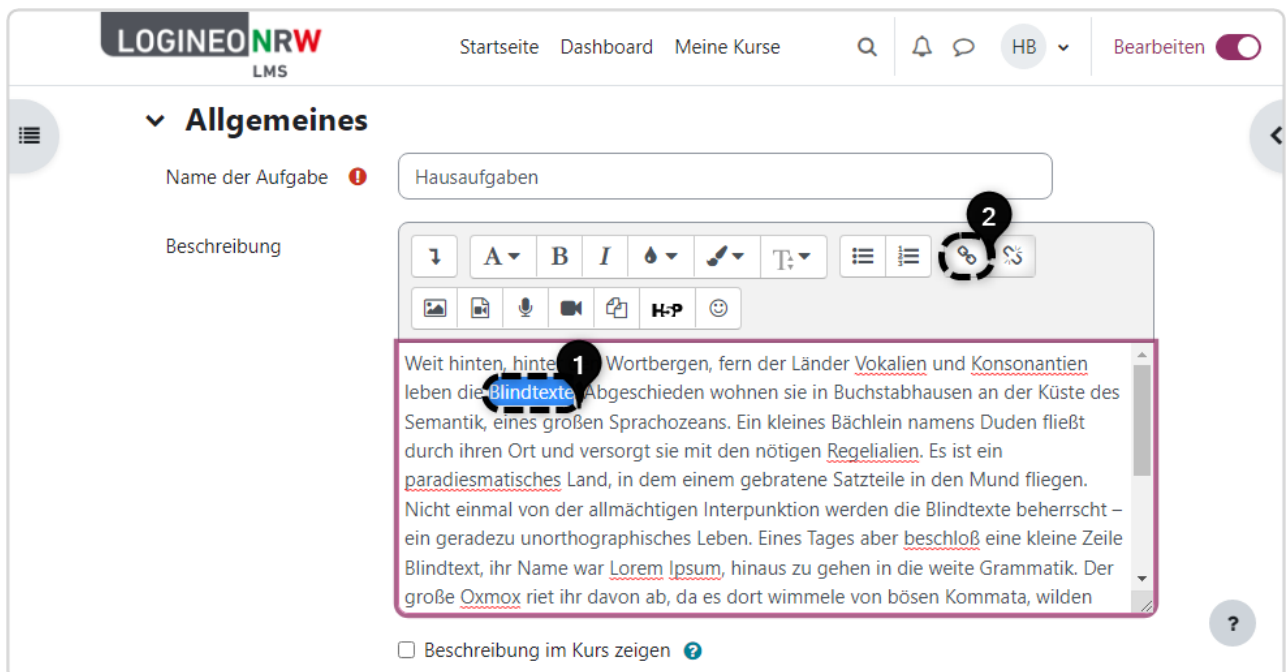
LOGINEO NRW
LMS

Startseite Dashboard Meine Kurse

HB

Bearbeiten

Allgemeines

Name der Aufgabe

Hausaufgaben

Beschreibung

2

H-P

Weit hinten, hinter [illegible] Wortbergen, fern der Länder Vokalien und Konsonantien leben die Blindtexte. Abgeschieden wohnen sie in Buchstabhausen an der Küste des Semantik, eines großen Sprachozeans. Ein kleines Bächlein namens Duden fließt durch ihren Ort und versorgt sie mit den nötigen Regelialien. Es ist ein paradiesmatisches Land, in dem einem gebratene Satzteile in den Mund fliegen. Nicht einmal von der allmächtigen Interpunktion werden die Blindtexte beherrscht – ein geradezu unorthographisches Leben. Eines Tages aber beschloß eine kleine Zeile Blindtext, ihr Name war Lorem Ipsum, hinaus zu gehen in die weite Grammatik. Der große Oxmox riet ihr davon ab, da es dort wimmele von bösen Kommata, wilden

1

?

Beschreibung im Kurs zeigen